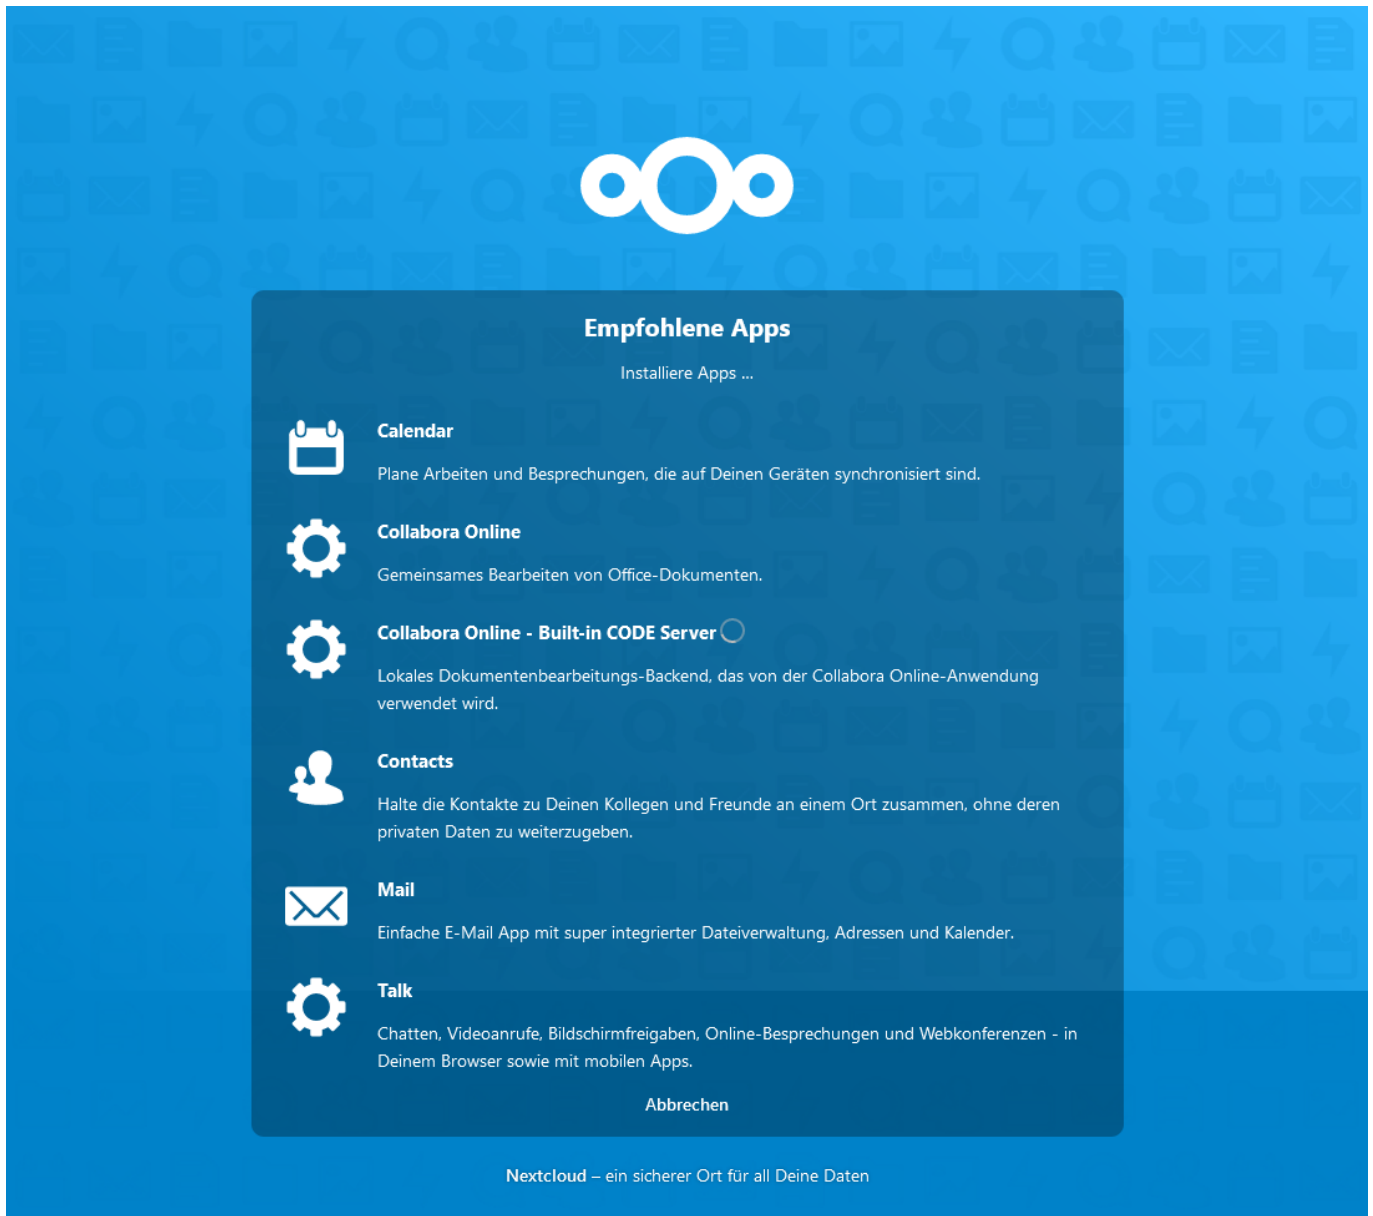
Empfohlene Apps

Installiere Apps ...

Calendar

Plane Arbeiten und Besprechungen, die auf Deinen Geräten synchronisiert sind.

Collabora Online

Gemeinsames Bearbeiten von Office-Dokumenten.

Collabora Online - Built-in CODE Server

Lokales Dokumentenbearbeitungs-Backend, das von der Collabora Online-Anwendung verwendet wird.

Contacts

Halte die Kontakte zu Deinen Kollegen und Freunde an einem Ort zusammen, ohne deren privaten Daten zu weiterzugeben.

Mail

Einfache E-Mail App mit super integrierter Dateiverwaltung, Adressen und Kalender.

Talk

Chatten, Videoanrufe, Bildschirmfreigaben, Online-Besprechungen und Webkonferenzen - in Deinem Browser sowie mit mobilen Apps.

Abbrechen

Nextcloud – ein sicherer Ort für all Deine Daten